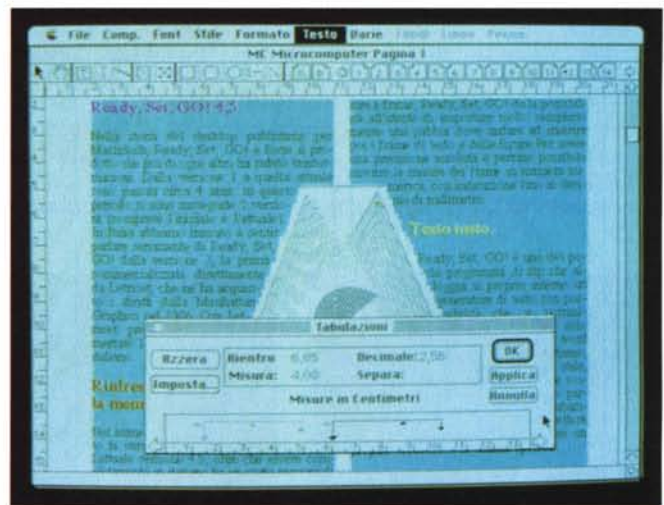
File Comp. Font Stile Formato Testo Varie

MC Microcomputer Pagina 1

Ready, Set, GO! 4.5

Testo tinto

Tabulazioni

Azzera

Imposta...

Rientro 6,85

Misura: 4,00

Decimale: 2,56

Separa:

OK

Applica

Annulla

Misure in Centimetri

Rinfres

la mem